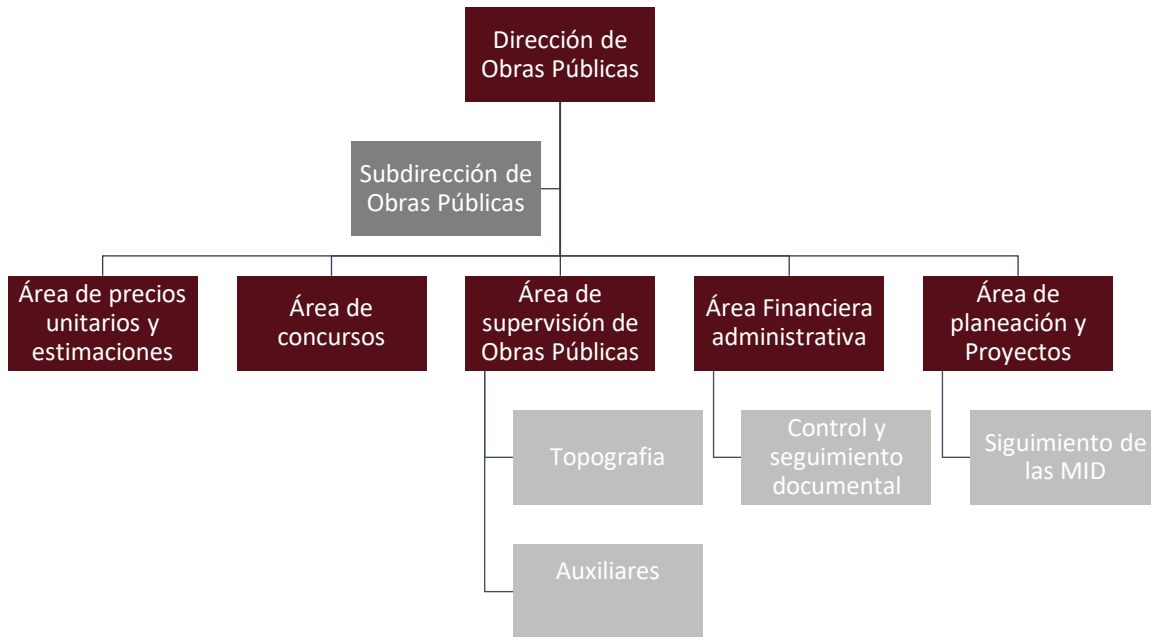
Dirección de Obras Públicas

Subdirección de Obras Públicas

Área de precios unitarios y estimaciones

Área de concursos

Área de supervisión de Obras Públicas

Área Financiera administrativa

Área de planeación y Proyectos

Topografia

Auxiliares

Control y seguimiento documental

Siguimiento de las MID